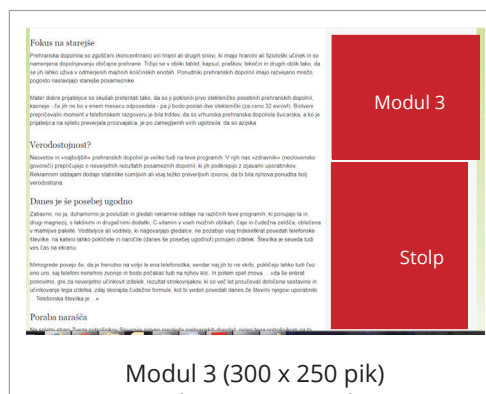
Fokus na starejše

Prehranska dopolnila so zgoščeni (koncentrirani) viri hranil ali drugih snovi, ki imajo hranilni ali fiziološki učinek in so namenjena dopolnjevanju običajne prehrane. Tržijo se v obliki tablet, kapsul, praškov, tekočin in drugih oblik tako, da se jih lahko uživa v odmerjenih majhnih količinskih enotah. Ponudniki prehranskih dopolnil imajo razvejano mrežo, pogosto nagovarjajo starejše posameznike

Mater dobre prijateljice so skušali pretentati tako, da so ji poklicali pro stekleničko posebnih prehranskih dopolnil, kasneje - če jih ne bo v enem mesecu odpovedala - pa ji bodo poslali dve steklenički (za ceno 32 evrov!). Bistveni prepričevalni moment v telefonskem razgovoru je bila trditev, da so vrhunska prehranska dopolnila švicarska, a ko je prijateljica na spletu preverjala proizvajalca, je po zamegljenih virih ugotovila, da so azijska

Verodostojnost?

Nasvetov in »najboljših« prehranskih dopolnil je veliko tudi na teve programih. V njih nas »zdravnik« (neslovensko govoreči) prepričujejo o neverjetnih rezultatih posameznih dopolnil, ki jih podkrepijo z izjavami uporabnikov. Reklamnim oddajam dodajo statistike sumljivih ali vsaj težko preverljivih izvorov, da bi bila njihova ponudba bolj verodostojna.

Danes je še posebej ugodno

Zabavno, no ja, dohamorno je poslušati in gledati reklamne oddaje na različnih teve programih, ki ponujajo ta in drugo magnezij, s fakti­nimi in drugačnimi dodatki, C-vitamin v vseh možnih oblikah, čaje in čudežne zeliščа, obliёena v mamljive pakete. Voditeljice ali voditelji, ki nagovarjajo gledalce, ne pozabijo vsaj tridesetkrat povedati telefonske številke, na katero lahko pokličete in naročite (danes še posebej ugodno) ponujen izdelek. Številka je seveda tudi ves čas na ekranu.

Mimogrede povejo še, da je trenutno na voljo le ena telefonistka, vendar naj jih to ne skrbi, poklicejo lahko tudi čez eno uro, saj telefoni nenehno zvonijo in bodo počakali tudi na njihov klic. In potem spet znova ... vda še enkrat ponovimo, gre za neverjetno učinkovit izdelek, rezultat strokovnjakov, ki so več let proučevali določene sestavine in učinkovanje tega izdelka; zdaj skorajda čudežne formule, kot bi videli povedati danes že številni njegovi uporabniki ... Telefonska številka je ... «

Poraba narašča

Modul 3

Stolp

Modul 3 (300 x 250 pik)